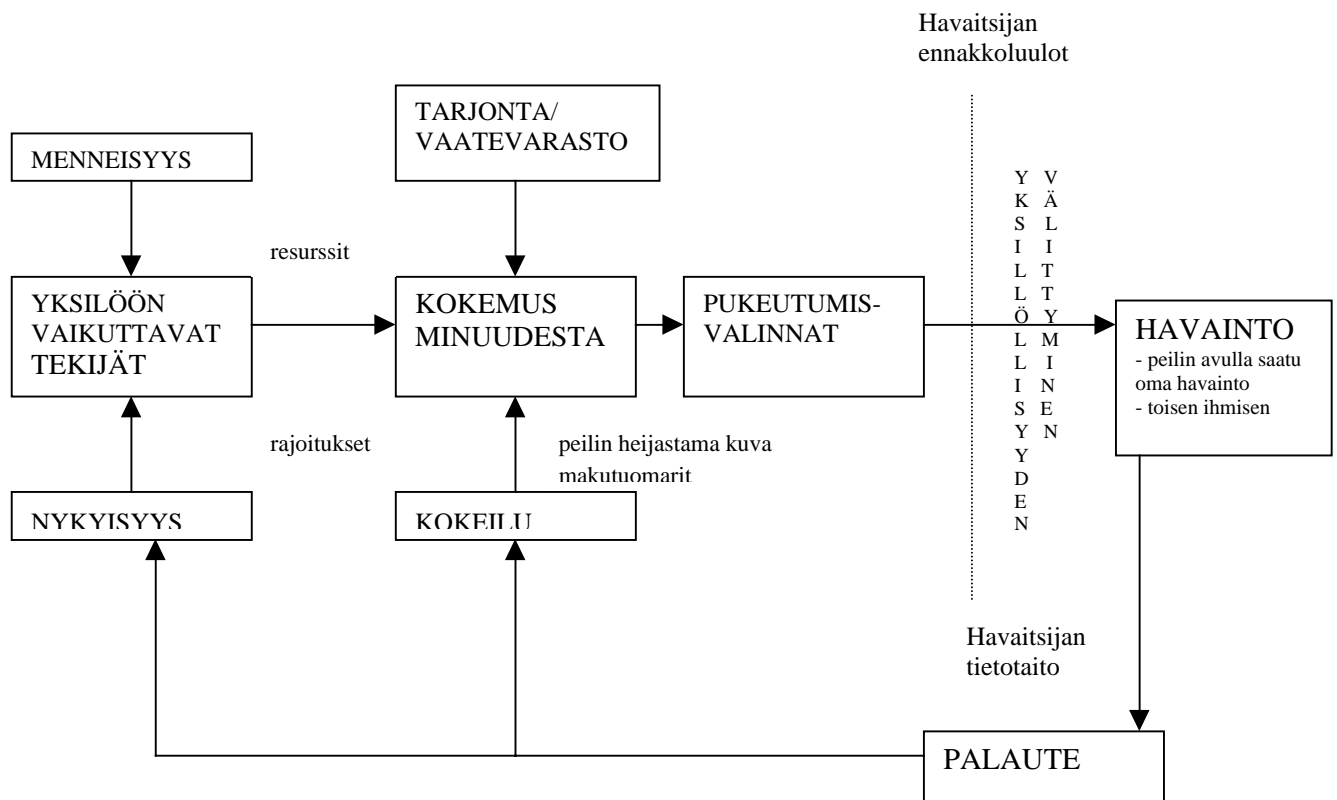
Havaitsijan ennakkoluulot

TARJONTA/ VAATEVARASTO

MENNEISYYS

resurssit

YKSILÖÖN VAIKUTTAVAT TEKIJÄT

KOKEMUS MINUUDESTA

PUKEUTUMIS-VALINNAT

YKSILLÖLLISYYDEN

VÄLITTYMINEN

HAVAINTO
- peilin avulla saatu oma havainto
- toisen ihmisen

rajoitukset

peilin heijastama kuva
makutuomarit

NYKYISYYS

KOKEILU

Havaitsijan tietotaito

PALAUTE